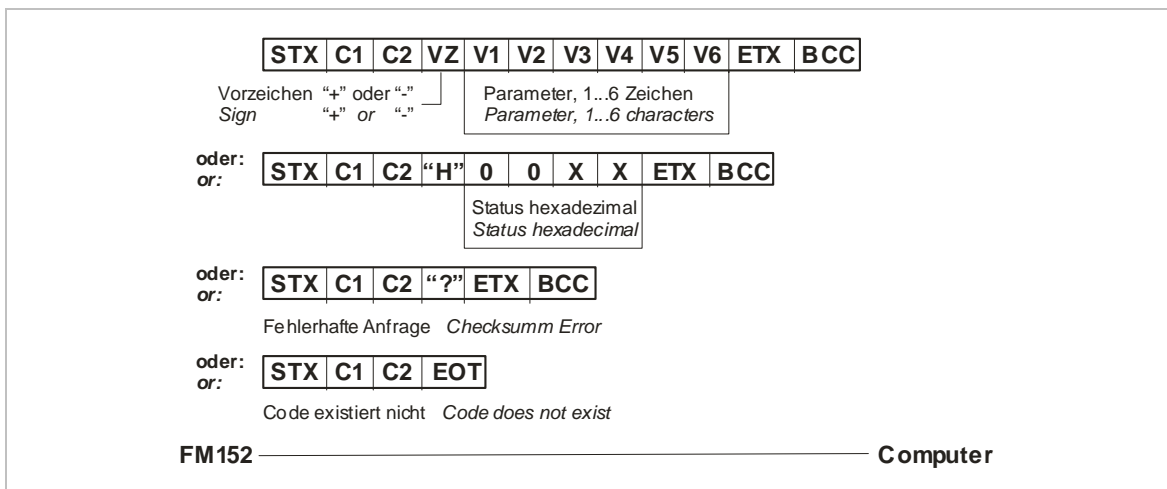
| STX | C1 | C2 | VZ | V1 | V2 | V3 | V4 | V5 | V6 | ETX | BCC |
|---|---|---|---|---|---|---|---|---|---|---|---|

Vorzeichen "+" oder "-"
*Sign "+" or "-"*

Parameter, 1...6 Zeichen
*Parameter, 1...6 characters*

**oder:**
***or:***

| STX | C1 | C2 | "H" | 0 | 0 | X | X | ETX | BCC |
|---|---|---|---|---|---|---|---|---|---|

Status hexadezimal
*Status hexadecimal*

**oder:**
***or:***

| STX | C1 | C2 | "?" | ETX | BCC |
|---|---|---|---|---|---|

Fehlerhafte Anfrage *Checksumm Error*

**oder:**
***or:***

| STX | C1 | C2 | EOT |
|---|---|---|---|

Code existiert nicht *Code does not exist*

**FM152** **Computer**